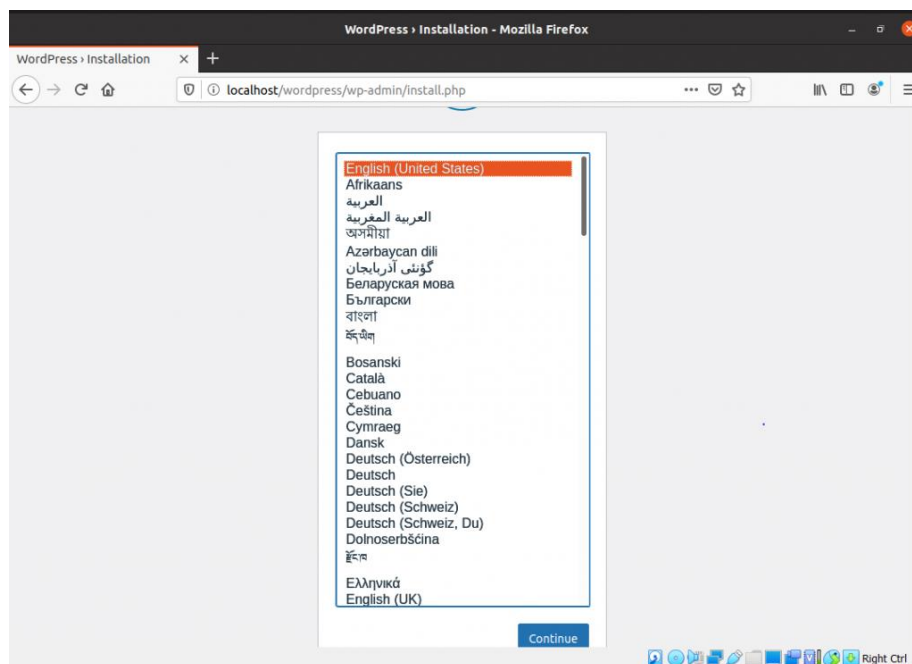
WordPress › Installation - Mozilla Firefox

WordPress › Installation ×

localhost/wordpress/wp-admin/install.php

English (United States)
Afrikaans
العربية
العربية المغربية
অসমীয়া
Azərbaycan dili
گؤنئی آذربایجان
Беларуская мова
Български
বাংলা
བོད་ཡིག
Bosanski
Català
Cebuano
Čeština
Cymraeg
Dansk
Deutsch (Österreich)
Deutsch
Deutsch (Sie)
Deutsch (Schweiz)
Deutsch (Schweiz, Du)
Dolnoserbšćina
རྫོང་ཁ
Ελληνικά
English (UK)

Continue

Right Ctrl